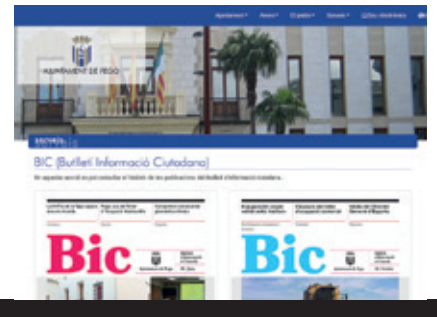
Ajuntament · Àrees · El poble · Serveis · Seu electrònica

AJUNTAMENT DE PEGO

BIC (Butlletí Informació Ciutadana)

En aquesta secció es pot consultar el històric de les publicacions del Butlletí d'Informació Ciutadana.

Bic

Bic